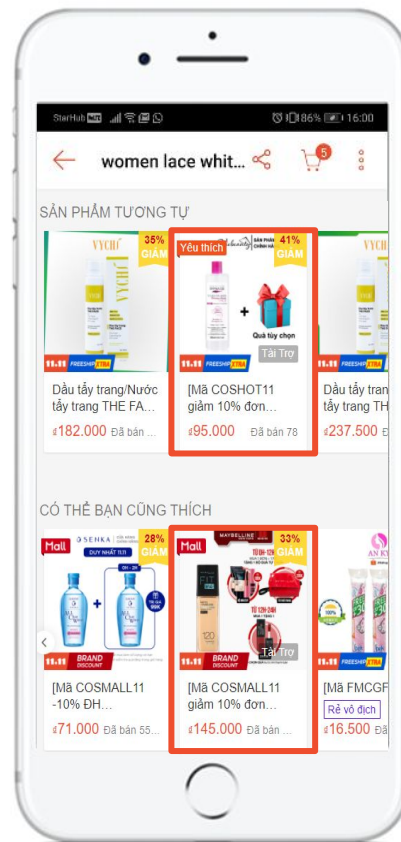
StarHub 86% 16:00

women lace whit...

5

SẢN PHẨM TƯƠNG TỰ

VYCHI

35% GIẢM

11.11 FREESHIP XTRA

Dầu tẩy trang/Nước tẩy trang THE FA...

₫182.000 Đã bán ...

Yêu thích

41% GIẢM

Quà tùy chọn

Tài Trợ

11.11 FREESHIP XTRA

[Mã COSHOT11 giảm 10% đơn...

₫95.000 Đã bán 78

VYCHI

11.11 FREESHIP XTRA

Dầu tẩy trang/Nước tẩy trang TH...

₫237.500 Đã

CÓ THỂ BẠN CŨNG THÍCH

Mall

SENKA

DUY NHẤT 11.11

28% GIẢM

11.11 BRAND DISCOUNT

[Mã COSMALL11 -10% ĐH...

₫71.000 Đã bán 55...

Mall

MAYBELLINE NEW YORK

33% GIẢM

120

Tài Trợ

11.11 BRAND DISCOUNT

[Mã COSMALL11 giảm 10% đơn...

₫145.000 Đã bán ...

AN KY

11.11 FREESHIP XTRA

[Mã FMCGF

Rẻ vô địch

₫16.500 Đã